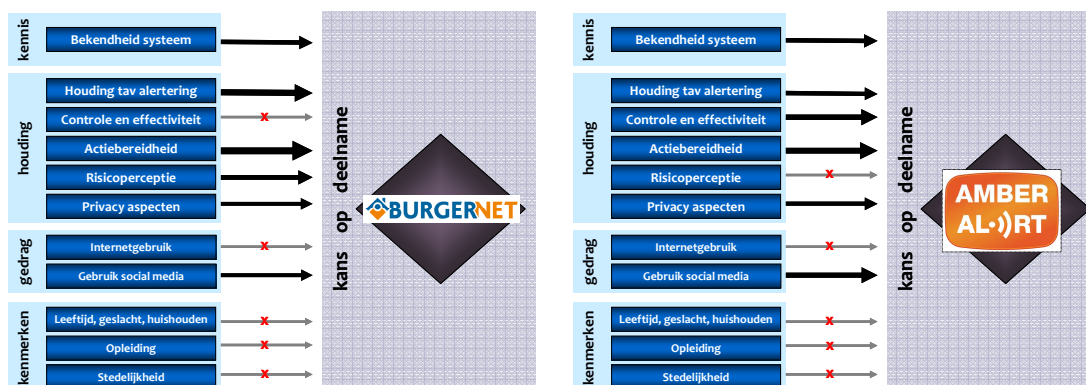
kennis
Bekendheid systeem

houding
Houding tav alertering
Controle en effectiviteit
x
Actiebereidheid
Risicoperceptie
Privacy aspecten

gedrag
Internetgebruik
x
Gebruik social media

kenmerken
Leeftijd, geslacht, huishouden
x
Opleiding
x
Stedelijkheid
x

kans op deelname

BURGERNET

kennis
Bekendheid systeem

houding
Houding tav alertering
Controle en effectiviteit
Actiebereidheid
Risicoperceptie
x
Privacy aspecten

gedrag
Internetgebruik
x
Gebruik social media

kenmerken
Leeftijd, geslacht, huishouden
x
Opleiding
x
Stedelijkheid
x

kans op deelname

AMBER AL·))RT